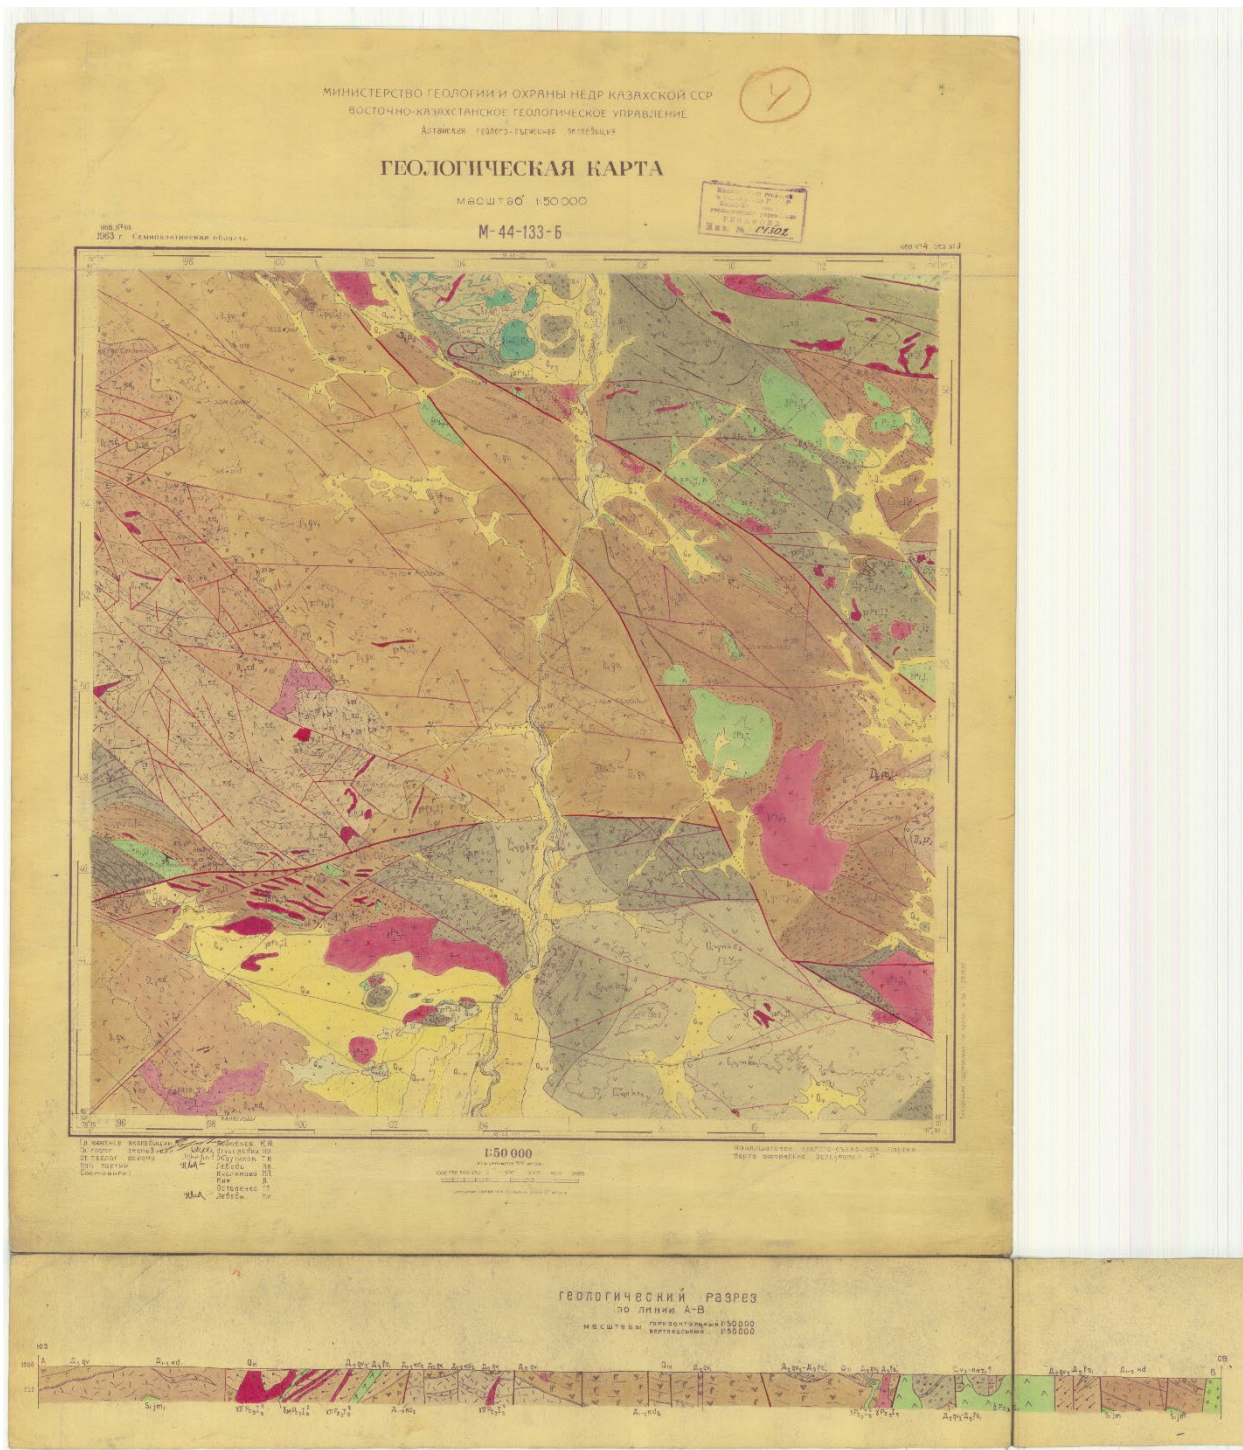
МИНИСТЕРСТВО ГЕОЛОГИИ И ОХРАНЫ НЕДР КАЗАХСКОЙ ССР
ВОСТОЧНО-КАЗАХСТАНСКОЕ ГЕОЛОГИЧЕСКОЕ УПРАВЛЕНИЕ
Алтайская геолого-съемочная экспедиция

ГЕОЛОГИЧЕСКАЯ КАРТА

масштаб 1:50 000

М-44-133-Б

1963 г. Семипалатинская область

Инв. № 14302

1:50 000

ГЕОЛОГИЧЕСКИЙ РАЗРЕЗ
по линии А-В
масштабы горизонтальный 1:50 000
вертикальный 1:50 000

А
В